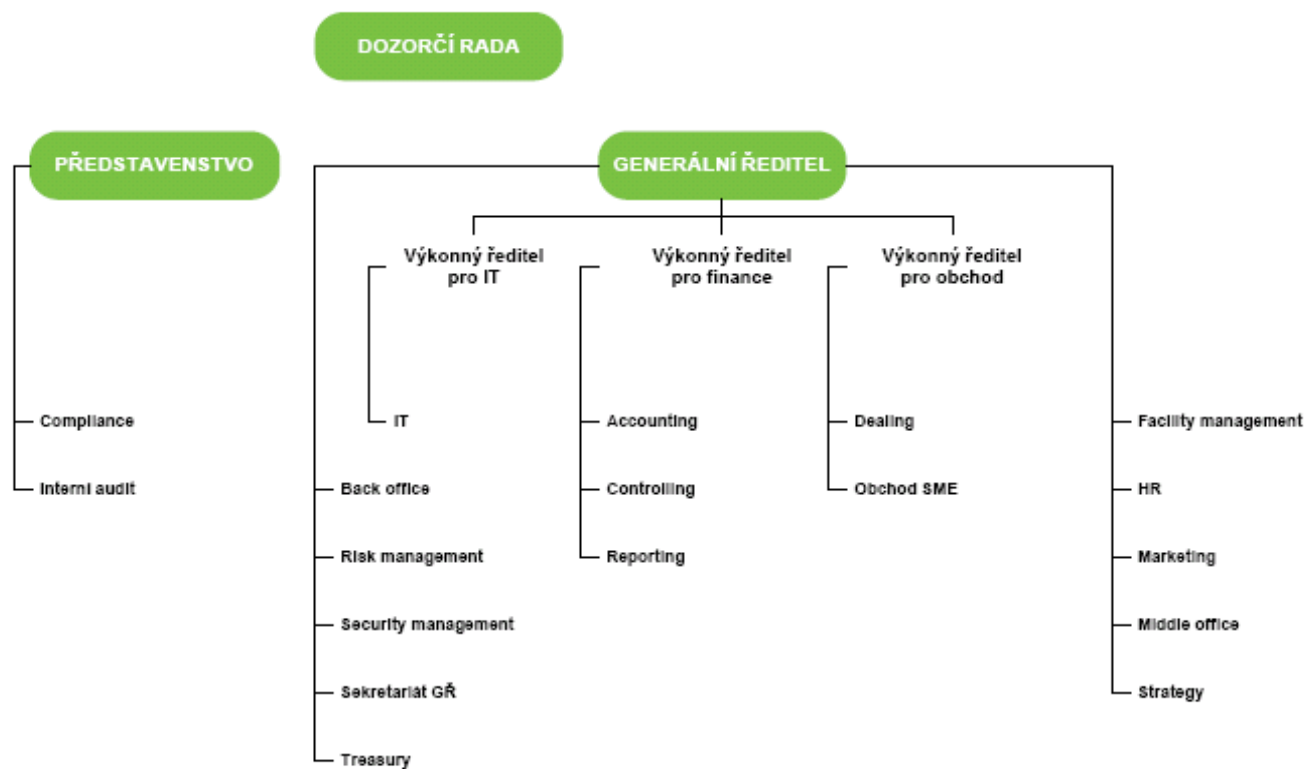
DOZORČÍ RADA

PŘEDSTAVENSTVO

Compliance

Interní audit

GENERÁLNÍ ŘEDITEL

Výkonný ředitel pro IT

IT

Výkonný ředitel pro finance

Accounting

Controlling

Reporting

Výkonný ředitel pro obchod

Dealing

Obchod SME

Back office

Risk management

Security management

Sekretariát GŘ

Treasury

Facility management

HR

Marketing

Middle office

Strategy